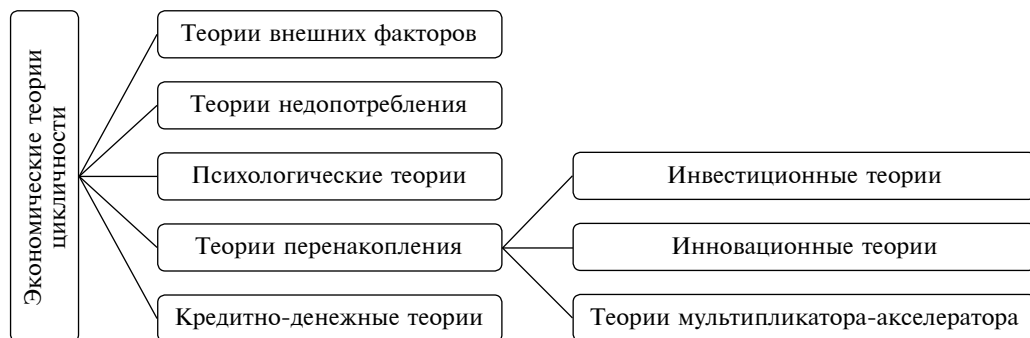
Экономические теории цикличности

Теории внешних факторов

Теории недопотребления

Психологические теории

Теории перенакопления

Кредитно-денежные теории

Инвестиционные теории

Инновационные теории

Теории мультипликатора-акселератора